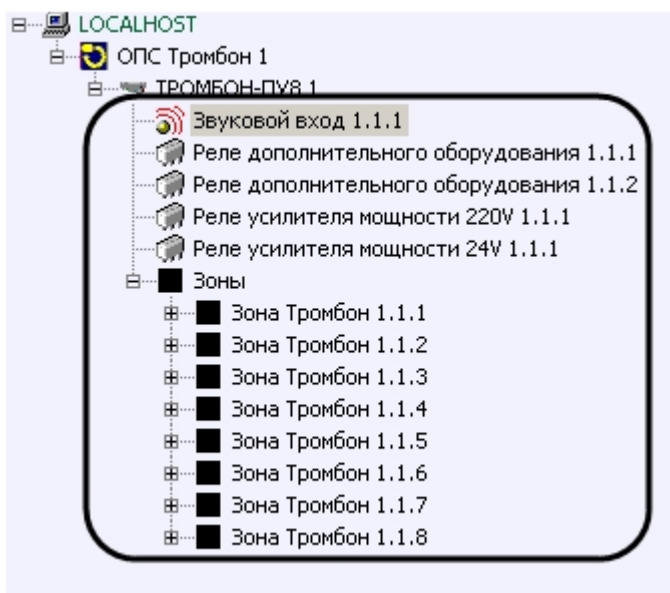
LOCALHOST
ОПС Тромбон 1
ТРОМБОН-ПУ8 1
Звуковой вход 1.1.1
Реле дополнительного оборудования 1.1.1
Реле дополнительного оборудования 1.1.2
Реле усилителя мощности 220V 1.1.1
Реле усилителя мощности 24V 1.1.1
Зоны
Зона Тромбон 1.1.1
Зона Тромбон 1.1.2
Зона Тромбон 1.1.3
Зона Тромбон 1.1.4
Зона Тромбон 1.1.5
Зона Тромбон 1.1.6
Зона Тромбон 1.1.7
Зона Тромбон 1.1.8